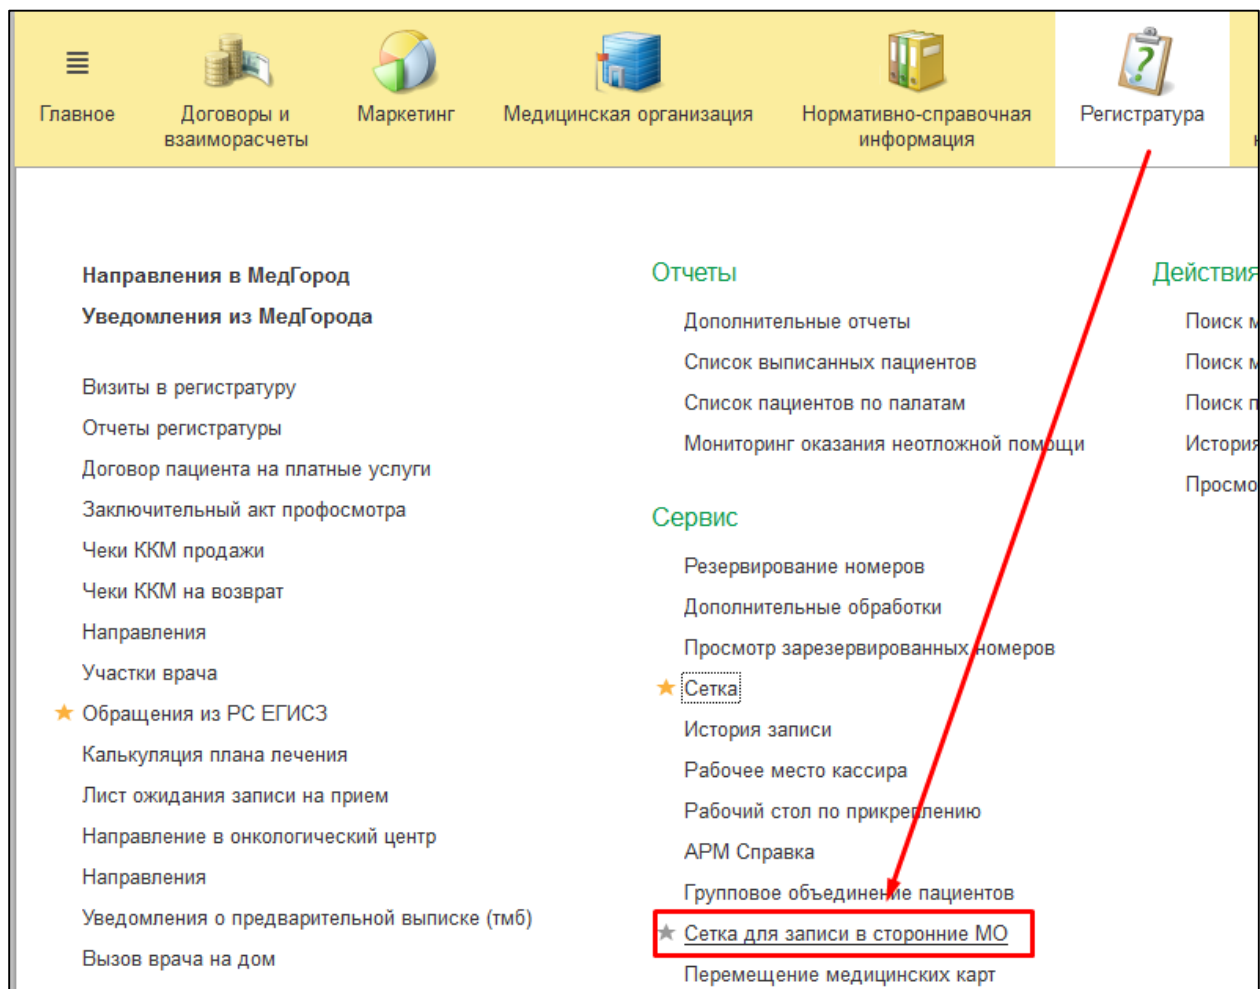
Главное
Договоры и взаиморасчеты
Маркетинг
Медицинская организация
Нормативно-справочная информация
Регистратура

Направления в МедГород
Уведомления из МедГорода

Визиты в регистратуру
Отчеты регистратуры
Договор пациента на платные услуги
Заключительный акт профосмотра
Чеки ККМ продажи
Чеки ККМ на возврат
Направления
Участки врача
Обращения из РС ЕГИСЗ
Калькуляция плана лечения
Лист ожидания записи на прием
Направление в онкологический центр
Направления
Уведомления о предварительной выписке (тмб)
Вызов врача на дом

Отчеты
Дополнительные отчеты
Список выписанных пациентов
Список пациентов по палатам
Мониторинг оказания неотложной помощи

Сервис
Резервирование номеров
Дополнительные обработки
Просмотр зарезервированных номеров
Сетка
История записи
Рабочее место кассира
Рабочий стол по прикреплению
АРМ Справка
Групповое объединение пациентов
Сетка для записи в сторонние МО
Перемещение медицинских карт

Действия
Поиск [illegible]
Поиск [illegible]
Поиск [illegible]
История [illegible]
Просмо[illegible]